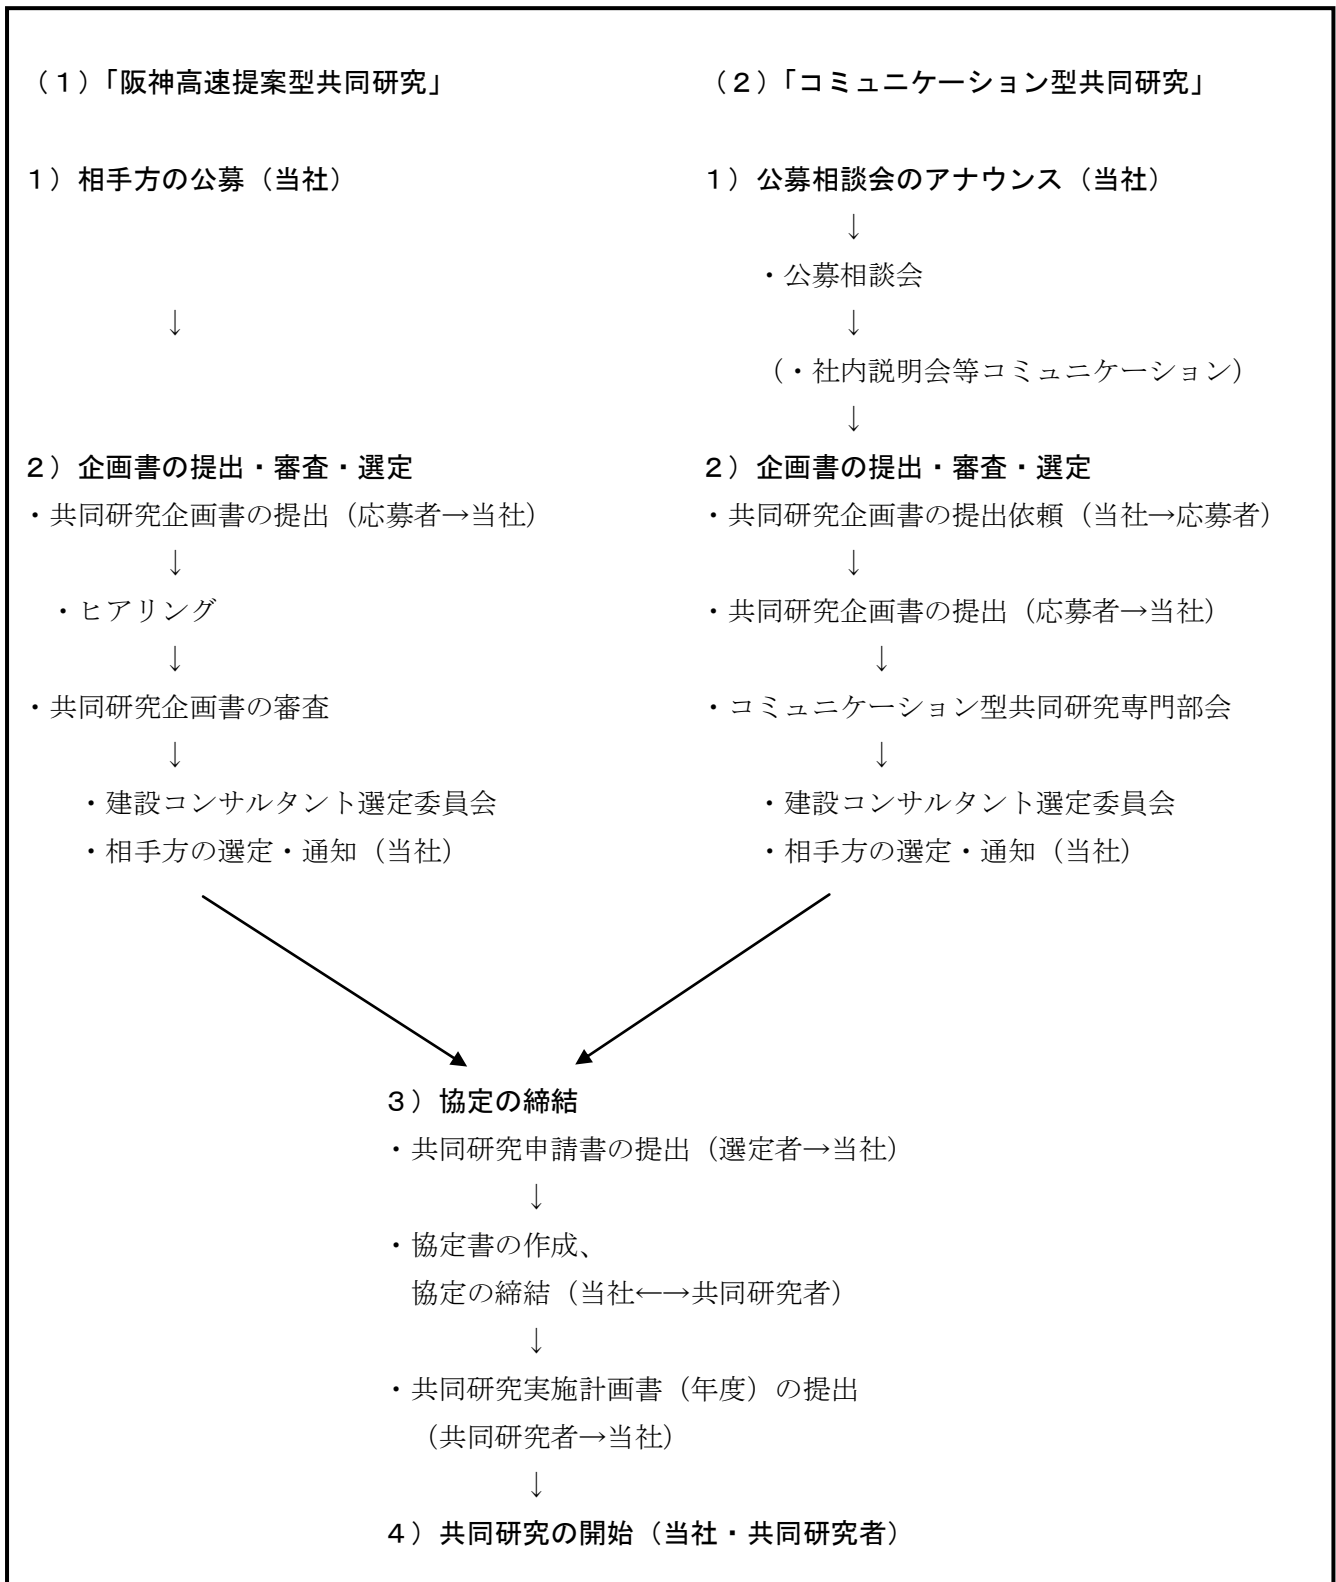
（1）「阪神高速提案型共同研究」

1）相手方の公募（当社）

↓

2）企画書の提出・審査・選定

・共同研究企画書の提出（応募者→当社）

↓

・ヒアリング

↓

・共同研究企画書の審査

↓

・建設コンサルタント選定委員会

・相手方の選定・通知（当社）

（2）「コミュニケーション型共同研究」

1）公募相談会のアナウンス（当社）

↓

・公募相談会

↓

（・社内説明会等コミュニケーション）

↓

2）企画書の提出・審査・選定

・共同研究企画書の提出依頼（当社→応募者）

↓

・共同研究企画書の提出（応募者→当社）

↓

・コミュニケーション型共同研究専門部会

↓

・建設コンサルタント選定委員会

・相手方の選定・通知（当社）

3）協定の締結

・共同研究申請書の提出（選定者→当社）

↓

・協定書の作成、
協定の締結（当社←→共同研究者）

↓

・共同研究実施計画書（年度）の提出
（共同研究者→当社）

↓

4）共同研究の開始（当社・共同研究者）